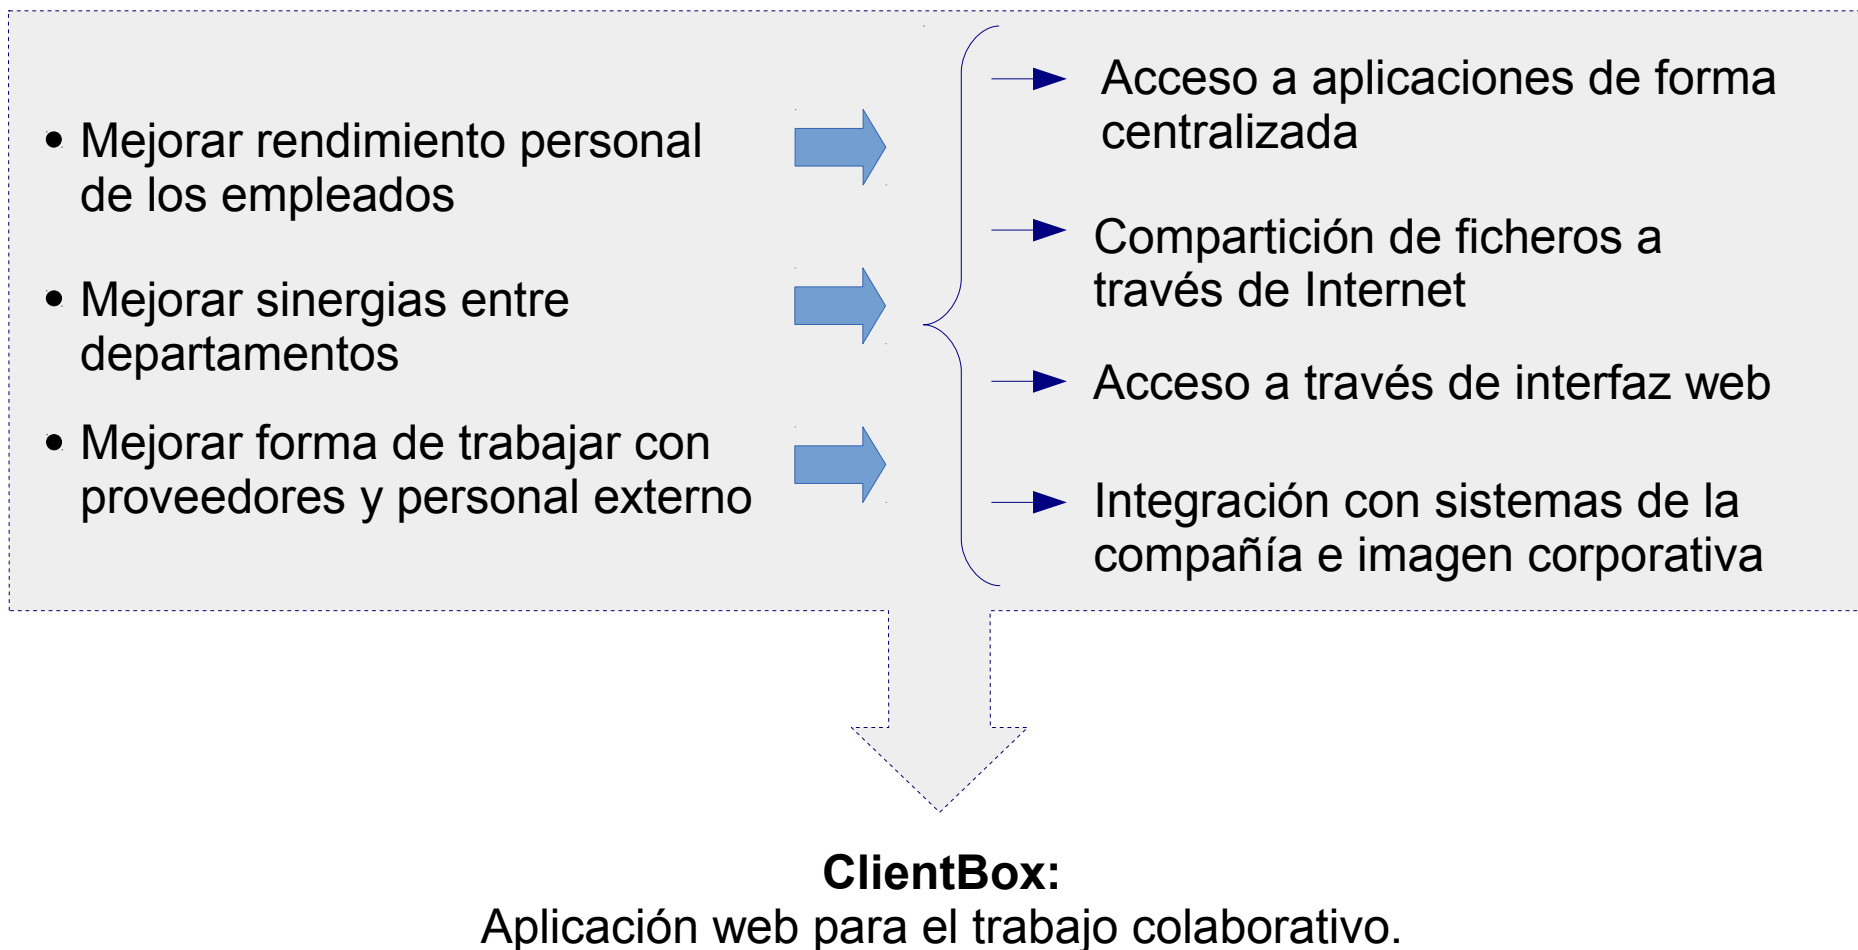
- Mejorar rendimiento personal de los empleados
- Mejorar sinergias entre departamentos
- Mejorar forma de trabajar con proveedores y personal externo

Acceso a aplicaciones de forma centralizada

Compartición de ficheros a través de Internet

Acceso a través de interfaz web

Integración con sistemas de la compañía e imagen corporativa

**ClientBox:**
Aplicación web para el trabajo colaborativo.